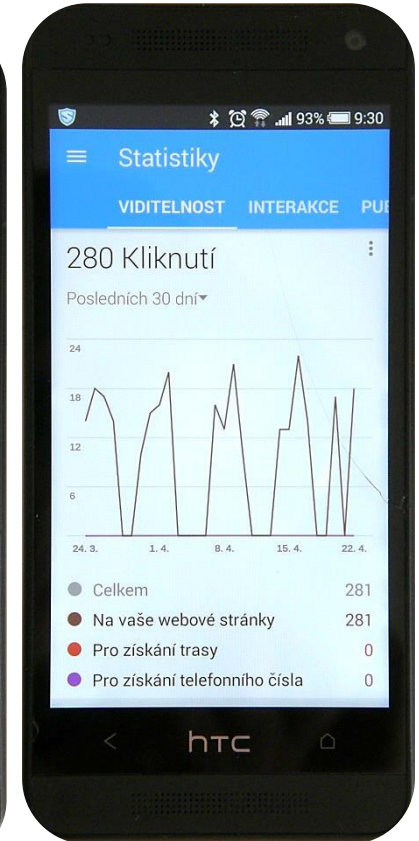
93% 9:30

Statistiky

VIDITELNOST INTERAKCE PU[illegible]

280 Kliknutí

Posledních 30 dní

24
18
12
6

24. 3. 1. 4. 8. 4. 15. 4. 22. 4.

Celkem 281
Na vaše webové stránky 281
Pro získání trasy 0
Pro získání telefonního čísla 0

htc